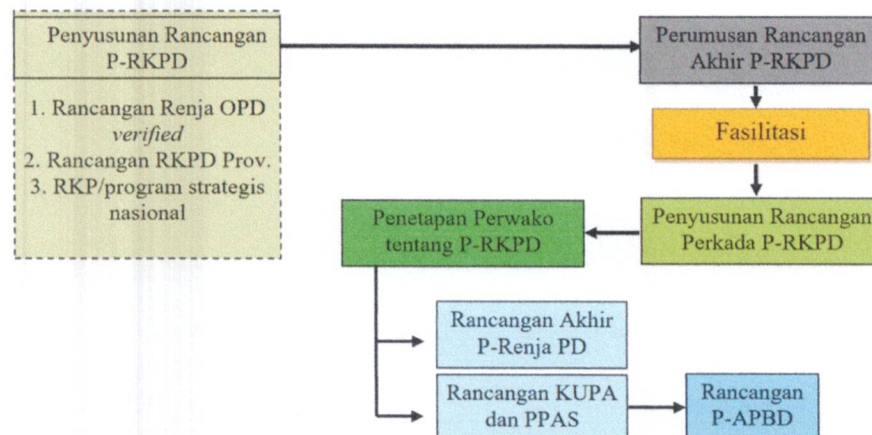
Penyusunan Rancangan P-RKPD

1. Rancangan Renja OPD *verified*
2. Rancangan RKPD Prov.
3. RKP/program strategis nasional

Perumusan Rancangan Akhir P-RKPD

Fasilitasi

Penyusunan Rancangan Perkada P-RKPD

Penetapan Perwako tentang P-RKPD

Rancangan Akhir P-Renja PD

Rancangan KUPA dan PPAS

Rancangan P-APBD